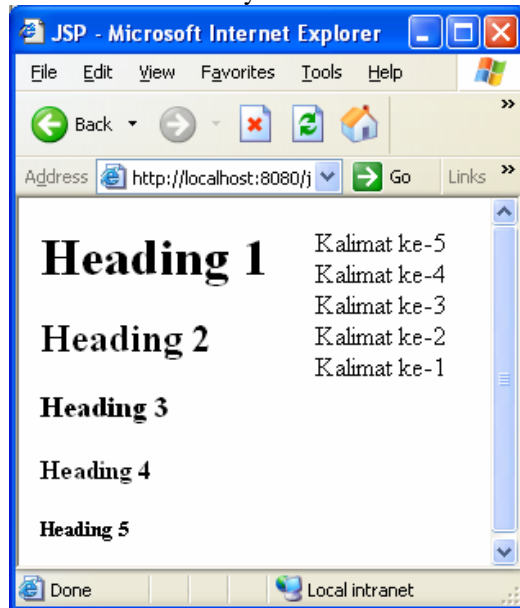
JSP - Microsoft Internet Explorer

File Edit View Favorites Tools Help

Back

Address http://localhost:8080/j Go Links »

Heading 1

Heading 2

Heading 3

Heading 4

Heading 5

Kalimat ke-5
Kalimat ke-4
Kalimat ke-3
Kalimat ke-2
Kalimat ke-1

Done Local intranet